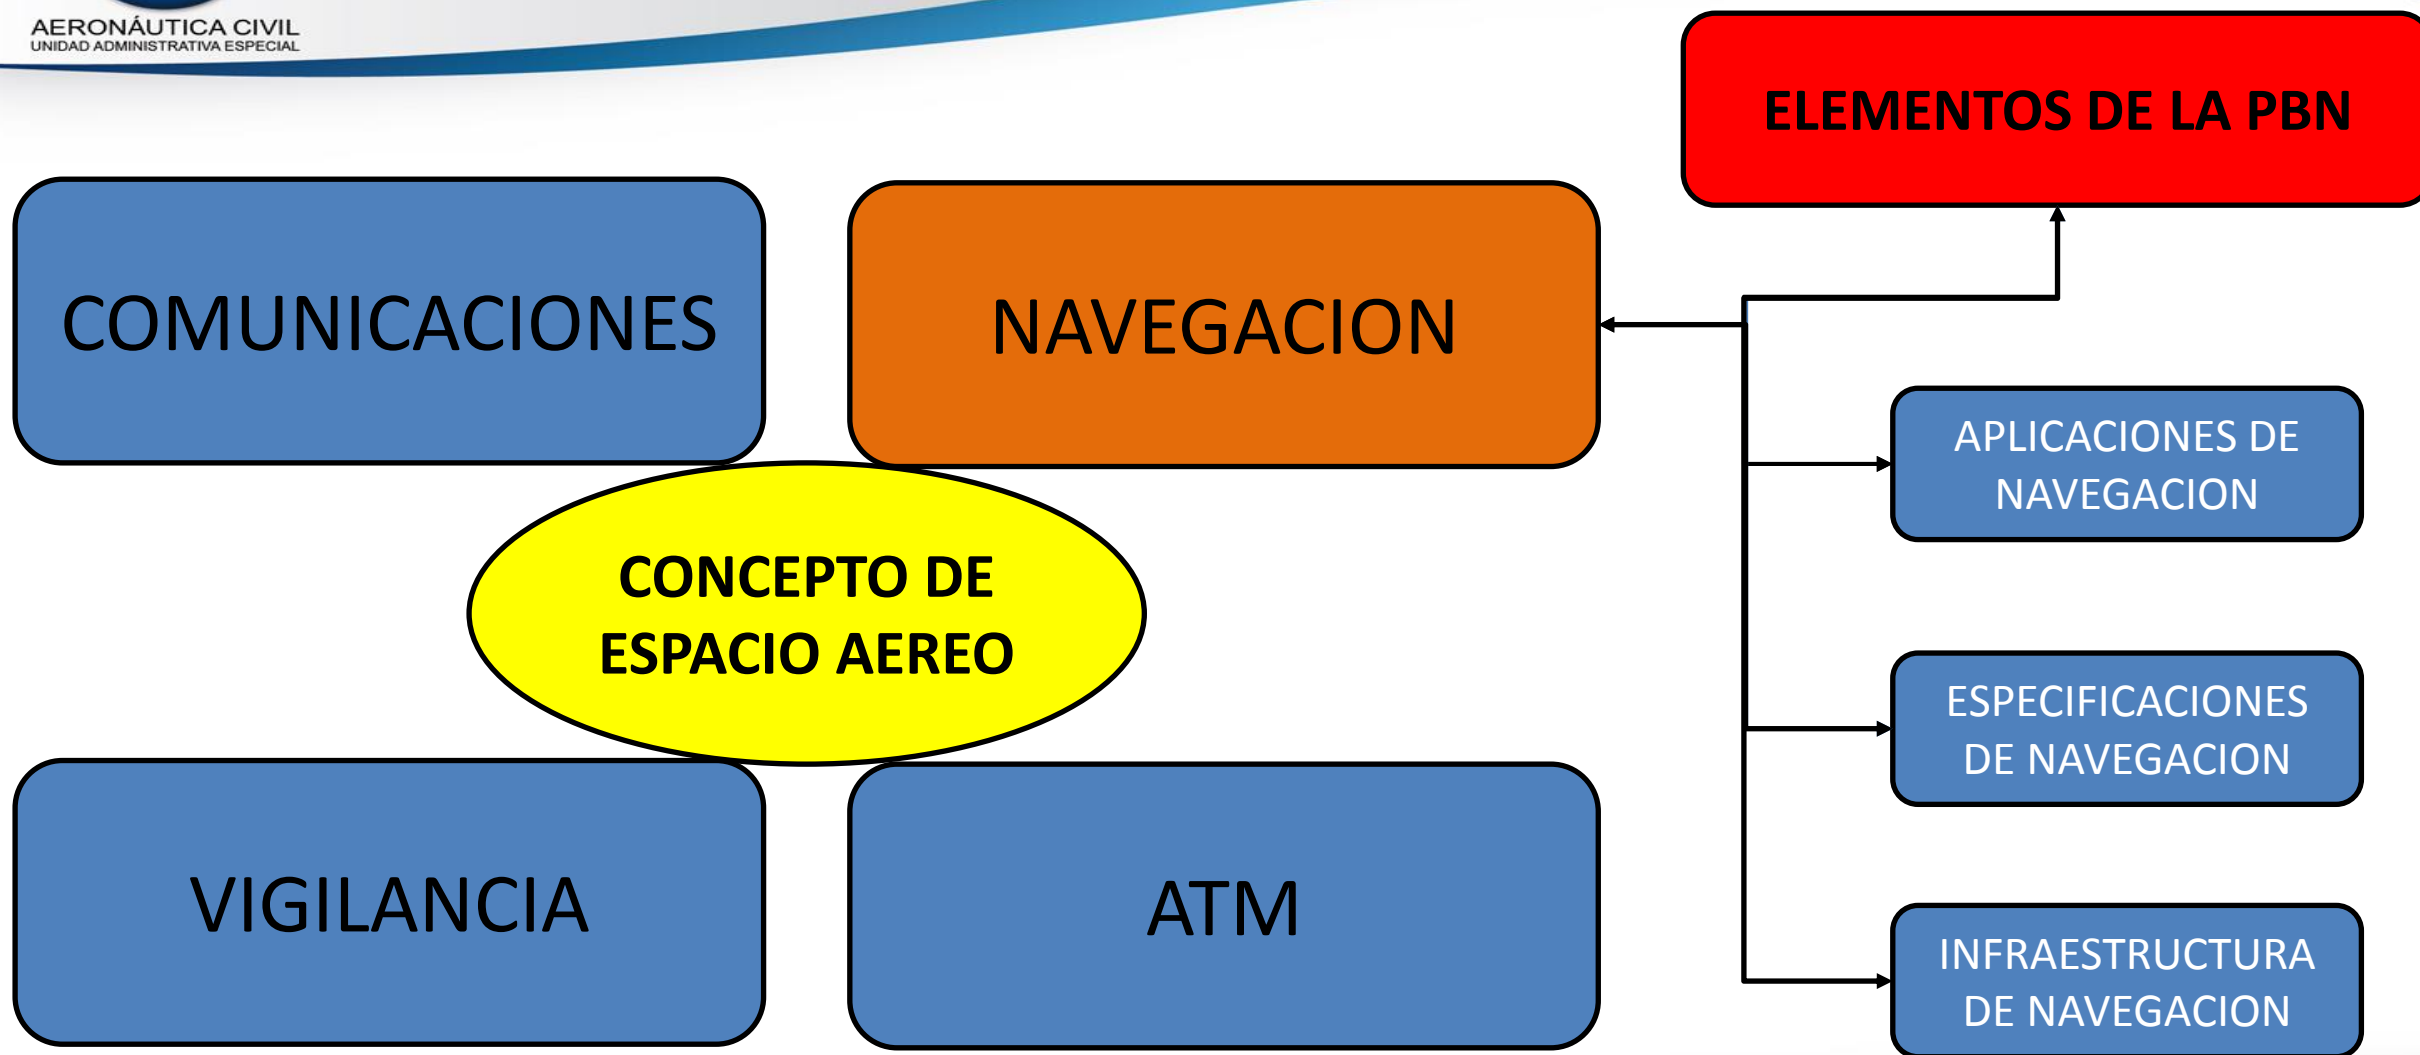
AERONÁUTICA CIVIL
UNIDAD ADMINISTRATIVA ESPECIAL

ELEMENTOS DE LA PBN

COMUNICACIONES

NAVEGACION

CONCEPTO DE ESPACIO AEREO

APLICACIONES DE NAVEGACION

ESPECIFICACIONES DE NAVEGACION

VIGILANCIA

ATM

INFRAESTRUCTURA DE NAVEGACION